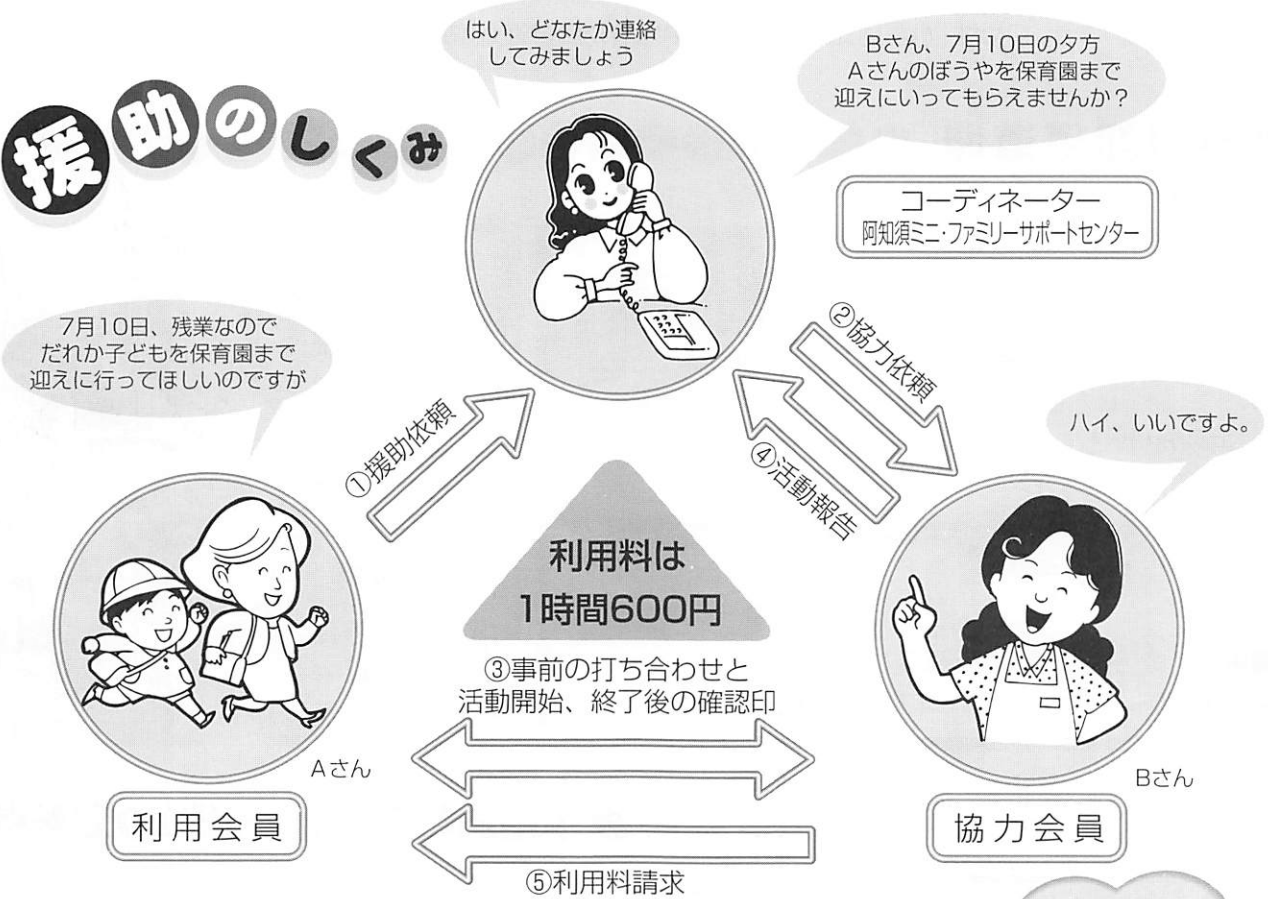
援助のしくみ

はい、どなたか連絡してみましょう

Bさん、7月10日の夕方Aさんのぼうやを保育園まで迎えにいってもらえませんか?

コーディネーター
阿知須ミニ・ファミリーサポートセンター

7月10日、残業なのでだれか子どもを保育園まで迎えに行ってほしいのですが

①援助依頼

②協力依頼

④活動報告

ハイ、いいですよ。

利用料は
1時間600円

③事前の打ち合わせと活動開始、終了後の確認印

Aさん

Bさん

利用会員

協力会員

⑤利用料請求